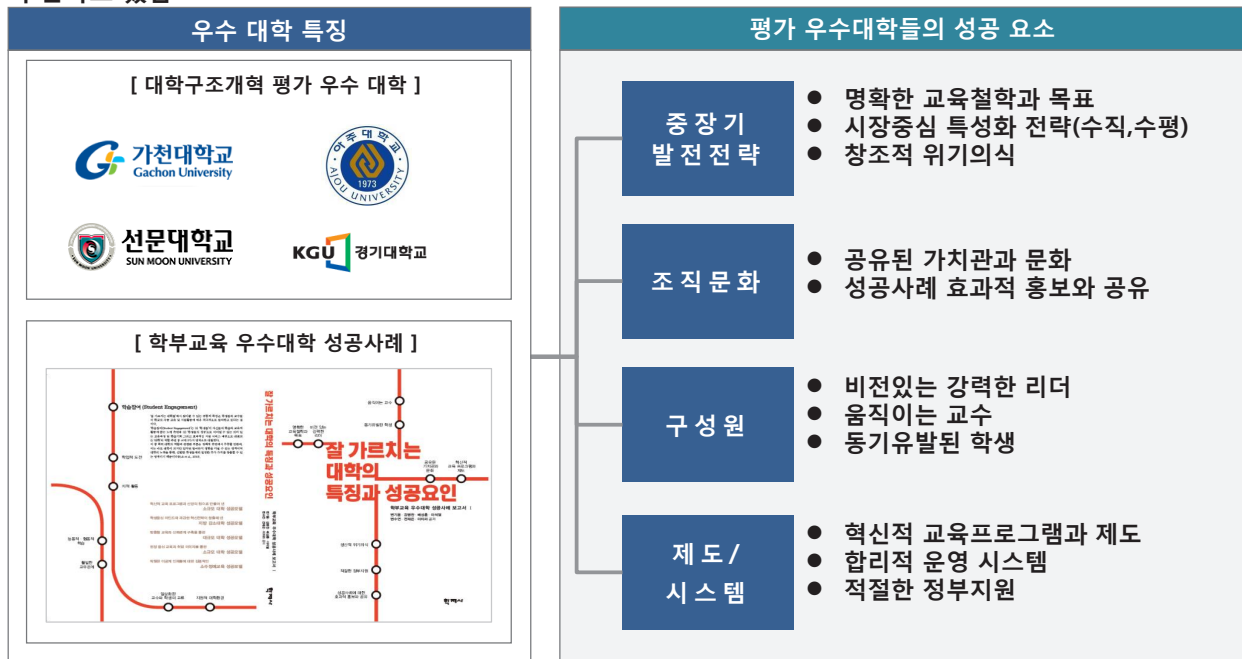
우수 대학 특징

[ 대학구조개혁 평가 우수 대학 ]

가천대학교
Gachon University

아주대학교
1973
AJOU UNIVERSITY

선문대학교
SUN MOON UNIVERSITY

KGU 경기대학교

[ 학부교육 우수대학 성공사례 ]

학습참여 (Student Engagement)

잘 가르치는 대학의 특징과 성공요인

잘 가르치는 대학의 특징과 성공요인

학부교육 우수대학 성공사례 보고서

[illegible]

평가 우수대학들의 성공 요소

중장기 발전전략
● 명확한 교육철학과 목표
● 시장중심 특성화 전략(수직,수평)
● 창조적 위기의식

조직문화
● 공유된 가치관과 문화
● 성공사례 효과적 홍보와 공유

구성원
● 비전있는 강력한 리더
● 움직이는 교수
● 동기유발된 학생

제도 / 시스템
● 혁신적 교육프로그램과 제도
● 합리적 운영 시스템
● 적절한 정부지원